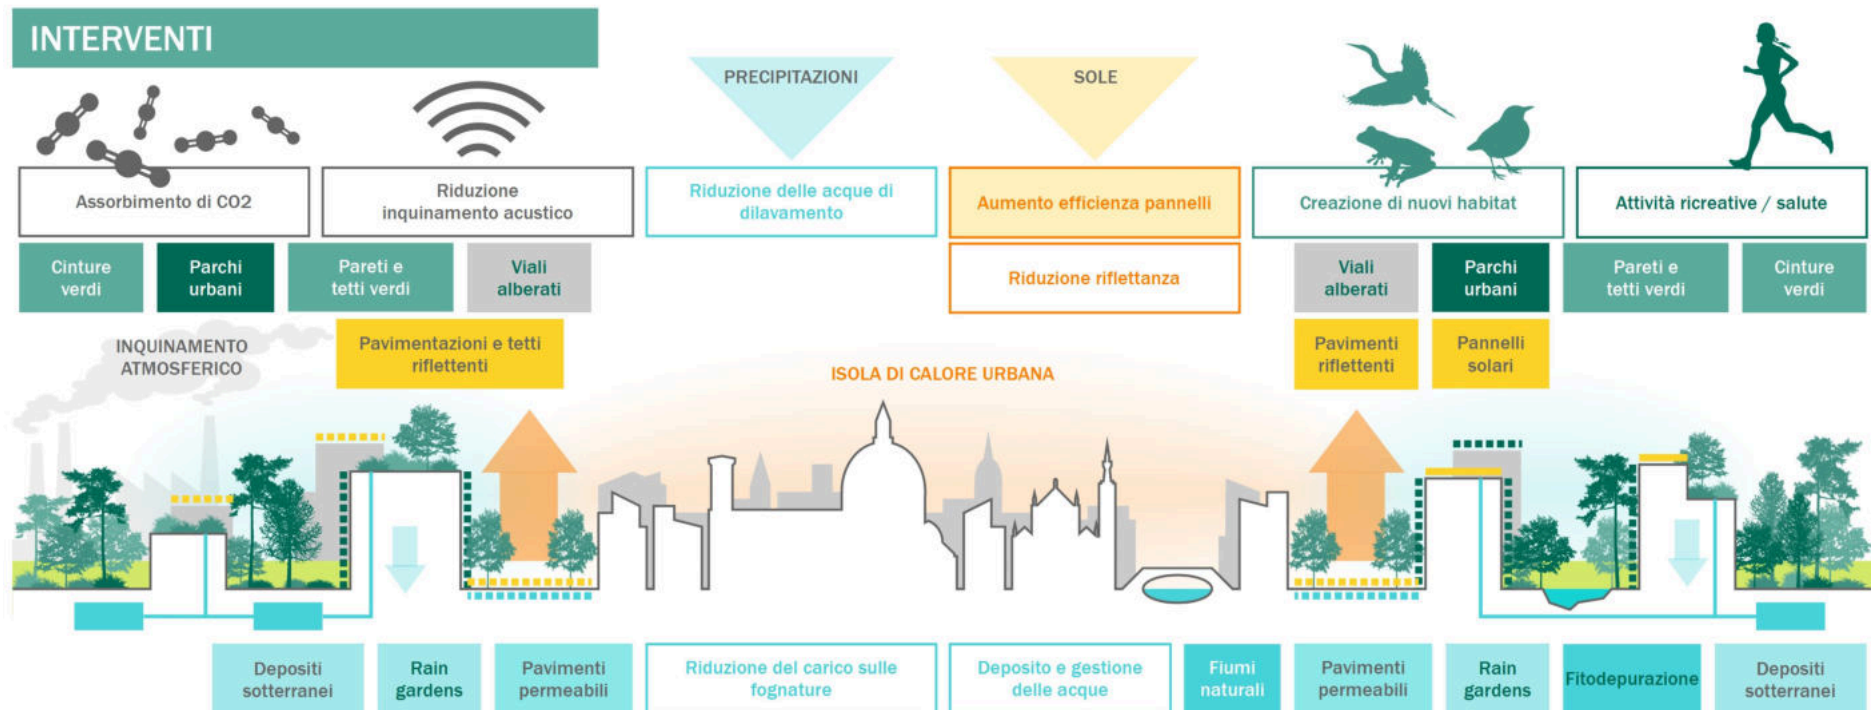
INTERVENTI

PRECIPITAZIONI

SOLE

Assorbimento di CO2

Riduzione inquinamento acustico

Riduzione delle acque di dilavamento

Aumento efficienza pannelli

Creazione di nuovi habitat

Attività ricreative / salute

Cinture verdi

Parchi urbani

Pareti e tetti verdi

Viali alberati

Riduzione riflettanza

Viali alberati

Parchi urbani

Pareti e tetti verdi

Cinture verdi

INQUINAMENTO ATMOSFERICO

Pavimentazioni e tetti riflettenti

ISOLA DI CALORE URBANA

Pavimenti riflettenti

Pannelli solari

Depositi sotterranei

Rain gardens

Pavimenti permeabili

Riduzione del carico sulle fognature

Deposito e gestione delle acque

Fiumi naturali

Pavimenti permeabili

Rain gardens

Fitodepurazione

Depositi sotterranei